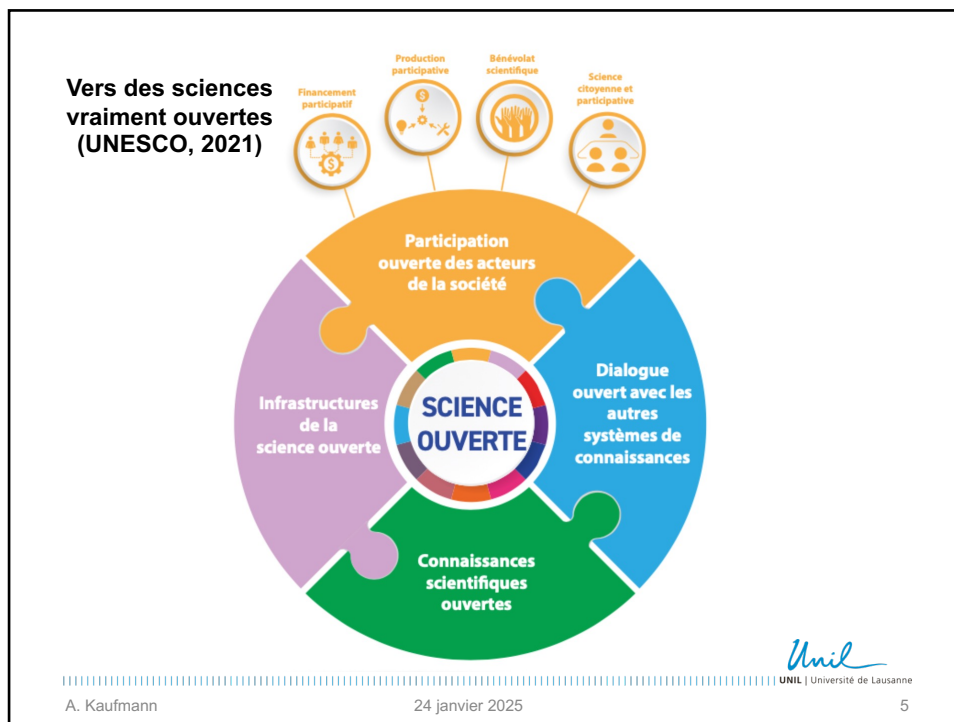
Vers des sciences vraiment ouvertes (UNESCO, 2021)

Financement participatif

Production participative

Bénévolat scientifique

Science citoyenne et participative

Participation ouverte des acteurs de la société

Infrastructures de la science ouverte

SCIENCE OUVERTE

Dialogue ouvert avec les autres systèmes de connaissances

Connaissances scientifiques ouvertes

Unil

UNIL | Université de Lausanne

A. Kaufmann

24 janvier 2025

5